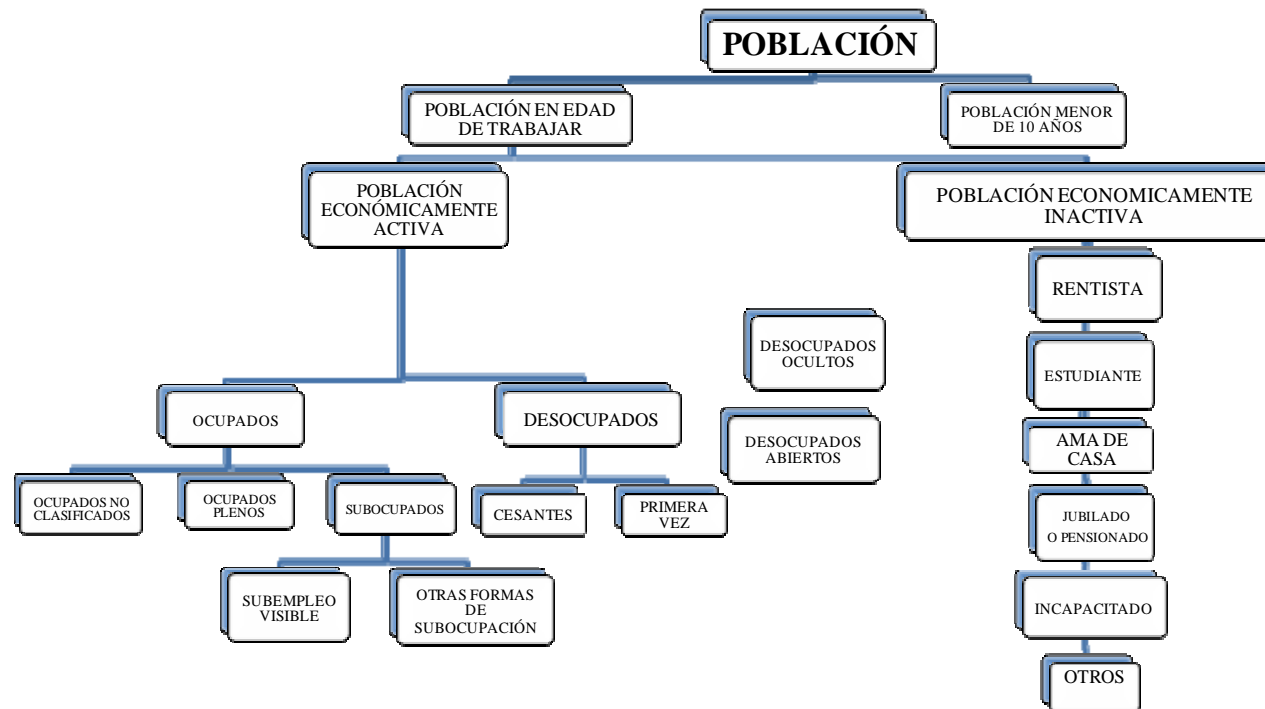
POBLACIÓN

POBLACIÓN EN EDAD DE TRABAJAR

POBLACIÓN MENOR DE 10 AÑOS

POBLACIÓN ECONÓMICAMENTE ACTIVA

POBLACIÓN ECONOMICAMENTE INACTIVA

RENTISTA

DESOCUPADOS OCULTOS

ESTUDIANTE

OCUPADOS

DESOCUPADOS

DESOCUPADOS ABIERTOS

AMA DE CASA

OCUPADOS NO CLASIFICADOS

OCUPADOS PLENOS

SUBOCUPADOS

CESANTES

PRIMERA VEZ

JUBILADO O PENSIONADO

SUBEMPLEO VISIBLE

OTRAS FORMAS DE SUBOCUPACIÓN

INCAPACITADO

OTROS